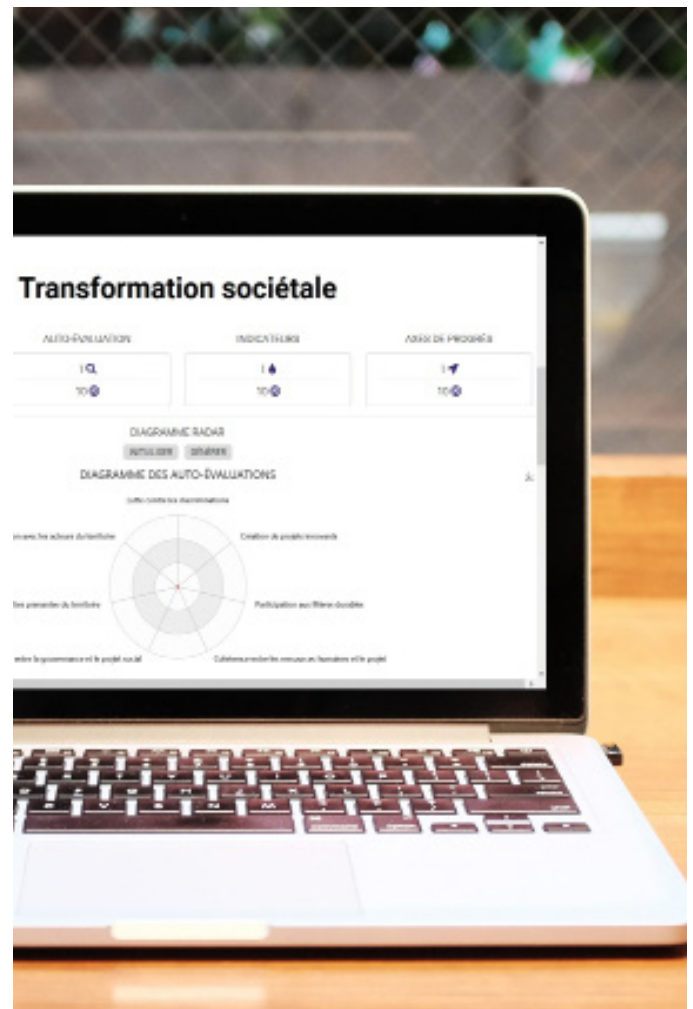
Transformation sociétale

AUTO-ÉVALUATION

1

10

INDICATEURS

1

10

AXES DE PROGRÈS

1

10

DIAGRAMME RADAR

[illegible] GÉNÉRER

DIAGRAMME DES AUTO-ÉVALUATIONS

Lutte contre les discriminations

Création de projets innovants

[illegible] avec les acteurs du territoire

Participation aux filières durables

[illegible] premières du territoire

Cohérence entre les ressources humaines et le projet

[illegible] entre la gouvernance et le projet social